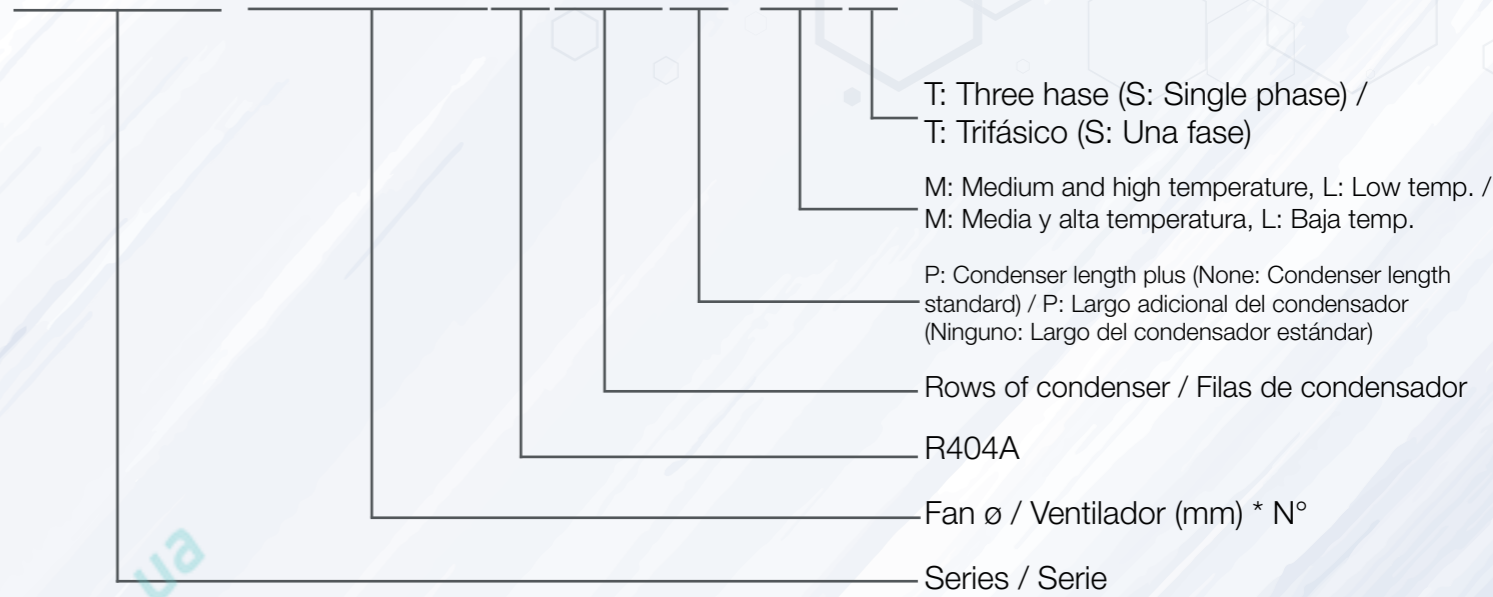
T: Three hase (S: Single phase) /
T: Trifásico (S: Una fase)

M: Medium and high temperature, L: Low temp. /
M: Media y alta temperatura, L: Baja temp.

P: Condenser length plus (None: Condenser length standard) / P: Largo adicional del condensador (Ninguno: Largo del condensador estándar)

Rows of condenser / Filas de condensador

R404A

Fan ø / Ventilador (mm) * N°

Series / Serie

ua